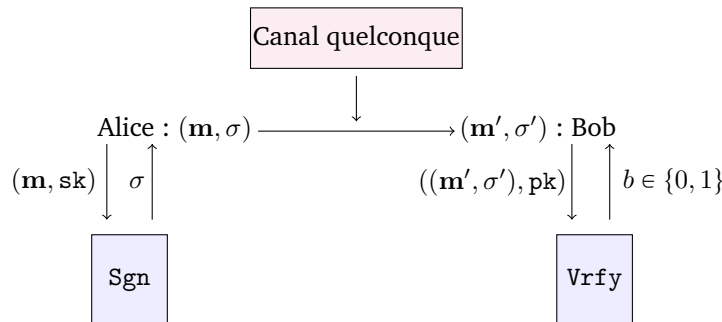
Canal quelconque

Alice : $(\mathbf{m}, \sigma)$ $\longrightarrow$ $(\mathbf{m}', \sigma')$ : Bob

$(\mathbf{m}, \mathtt{sk})$ $\sigma$

$((\mathbf{m}', \sigma'), \mathtt{pk})$ $b \in \{0, 1\}$

Sgn

Vrfy